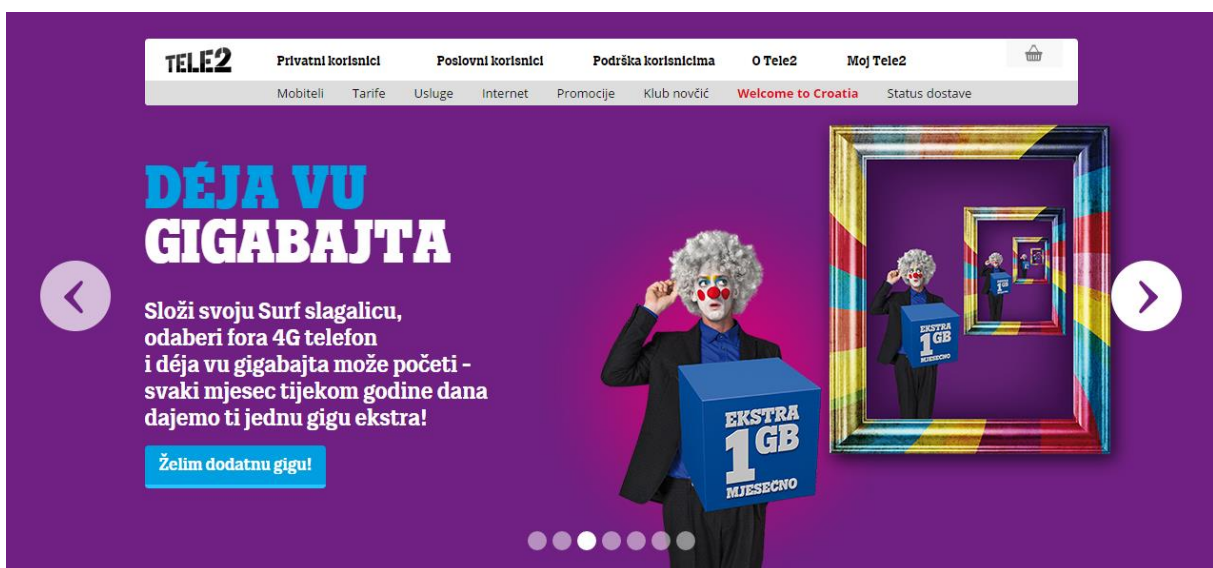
TELE2

Privatni korisnici | Poslovni korisnici | Podrška korisnicima | O Tele2 | Moj Tele2

Mobiteli | Tarife | Usluge | Internet | Promocije | Klub novčić | Welcome to Croatia | Status dostave

DÉJA VU
GIGABAJTA

Složi svoju Surf slagalicu, odaberi fora 4G telefon i déja vu gigabajta može početi - svaki mjesec tijekom godine dana dajemo ti jednu gigu ekstra!

Želim dodatnu gigu!

EKSTRA 1GB MJESEČNO

EKSTRA 1GB MJESEČNO